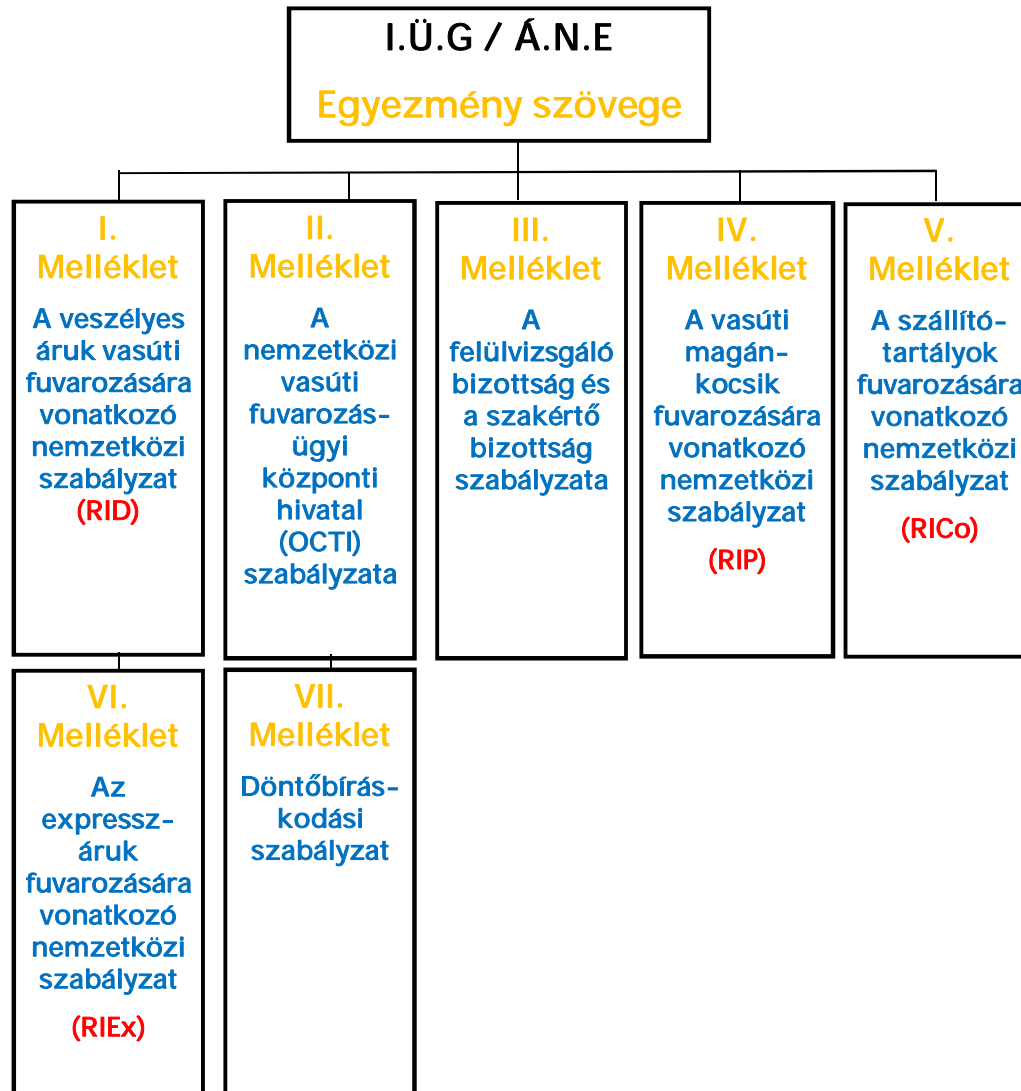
I.Ü.G / Á.N.E

Egyezmény szövege

I. Melléklet

A veszélyes áruk vasúti fuvarozására vonatkozó nemzetközi szabályzat

(RID)

II. Melléklet

A nemzetközi vasúti fuvarozásügyi központi hivatal (OCTI) szabályzata

III. Melléklet

A felülvizsgáló bizottság és a szakértő bizottság szabályzata

IV. Melléklet

A vasúti magánkocsik fuvarozására vonatkozó nemzetközi szabályzat

(RIP)

V. Melléklet

A szállítótartályok fuvarozására vonatkozó nemzetközi szabályzat

(RICo)

VI. Melléklet

Az expresszáruk fuvarozására vonatkozó nemzetközi szabályzat

(RIEx)

VII. Melléklet

Döntőbíráskodási szabályzat